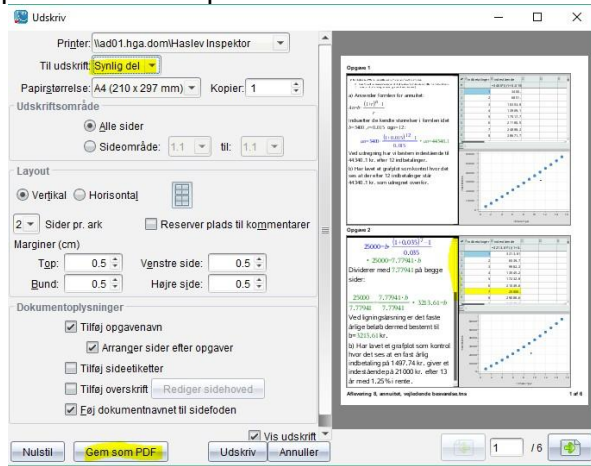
Udskriv

Printer: \\ad01.hga.dom\Haslev Inspektor
Til udskrift: Synlig del
Papirstørrelse: A4 (210 x 297 mm)
Kopier: 1

Udskriftsområde
Alle sider
Sideområde: 1.1 til: 1.1

Layout
Vertikal
Horisontal
2 Sider pr. ark
Reserver plads til kommentarer
Marginer (cm)
Top: 0.5
Venstre side: 0.5
Bund: 0.5
Højre side: 0.5

Dokumentoplysninger
Tilføj opgavenavn
Arranger sider efter opgaver
Tilføj sideetiketter
Tilføj overskrift
Rediger sidehoved
Føj dokumentnavnet til sidefoden

Vis udskrift

Nulstil
Gem som PDF
Udskriv
Annuller

Opgave 1
a) Anvender formlen for annuitet:
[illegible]
indsætter de kendte størrelser i formlen idet b=3400, r=0.035 og n=12:
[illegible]
Ved udregning har vi beløbet indestående til 44340.7 kr. efter 12 indbetalinger.
b) Har lavet et grafplot som kontrol hvor det ses at der efter 12 indbetalinger står 44340.7 kr. som udregnet ovenfor.

Opgave 2
$25000 = b \cdot \frac{(1+0.035)^{12}-1}{0.035}$
$25000 = 7.77941 \cdot b$
Dividerer med 7.77941 på begge sider:
$\frac{25000}{7.77941} = \frac{7.77941 \cdot b}{7.77941}$ $3213.61 = b$
Ved ligningsløsning er det faste årlige beløb dermed bestemt til b=3213.61 kr.
b) Har lavet et grafplot som kontrol hvor det ses at en fast årlig indbetaling på 1497.74 kr. giver et indestående på 21000 kr. efter 13 år med 1.25% i rente.

Afleveringsopgave 8, annuitet, vejledende besvarelse.tns
1 af 6

1 /6